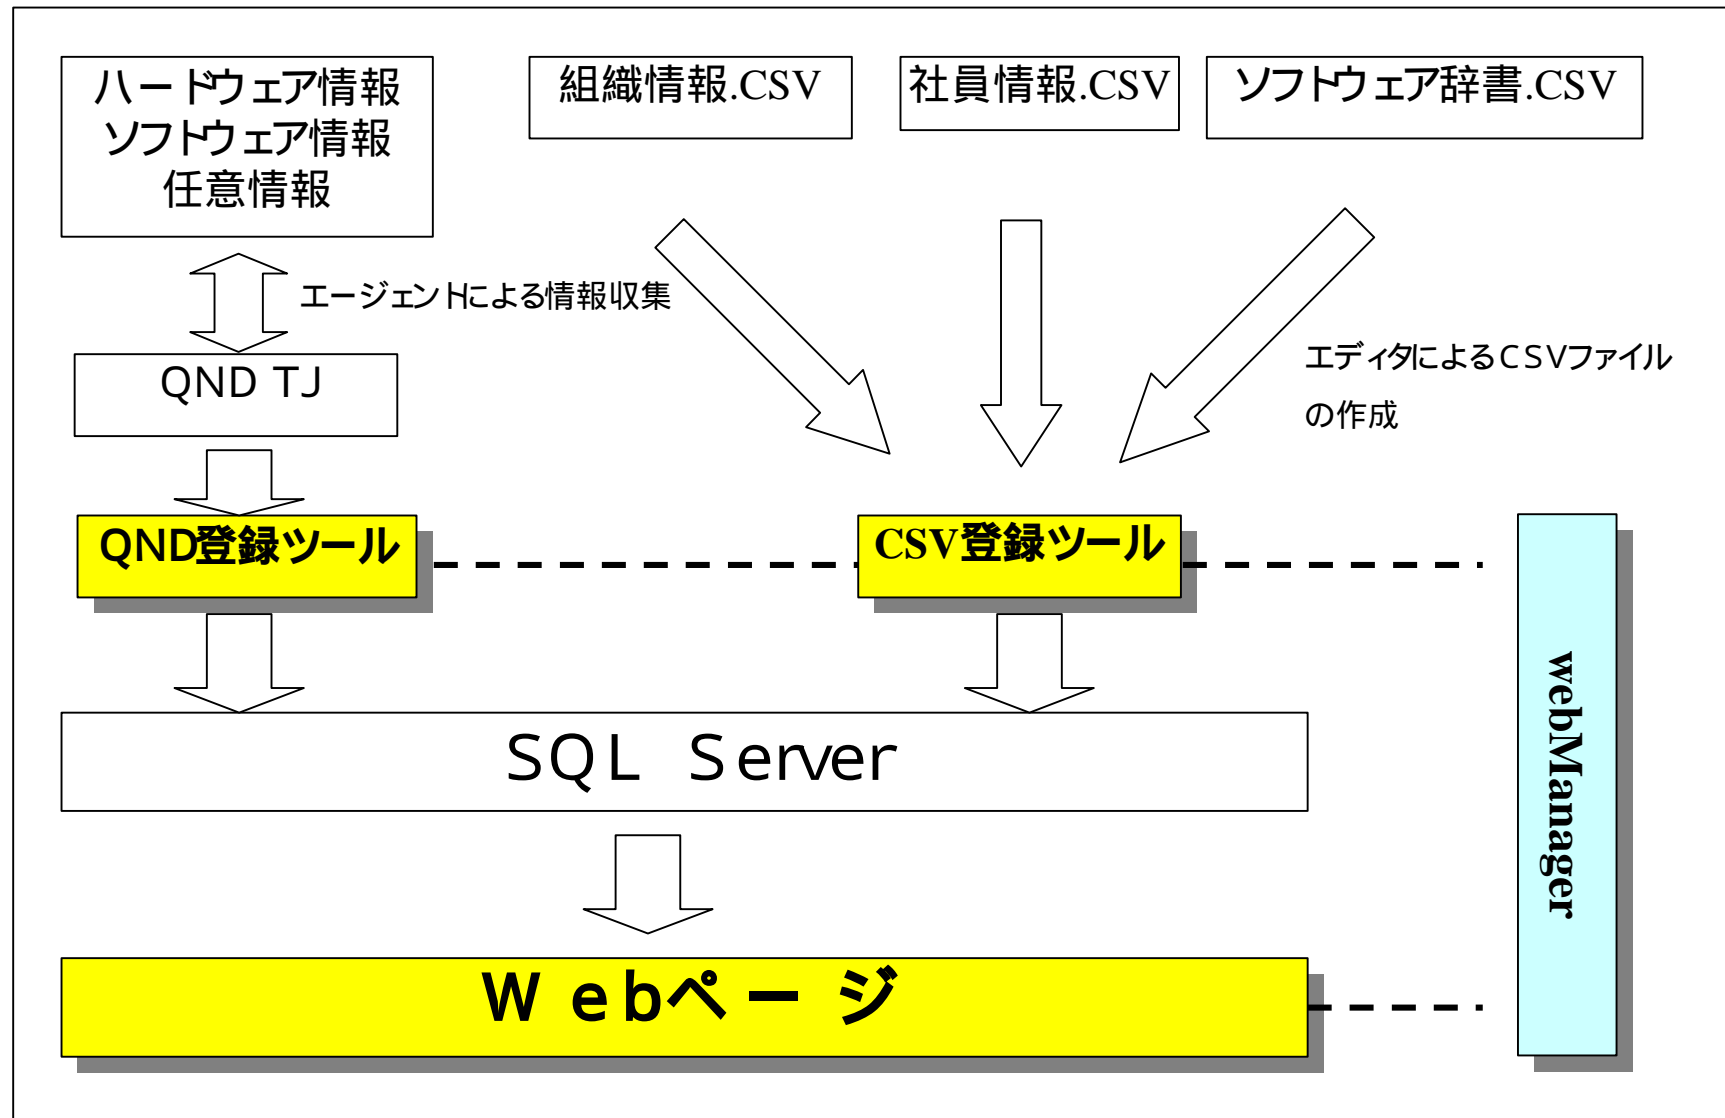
ハードウェア情報
ソフトウェア情報
任意情報

組織情報.CSV

社員情報.CSV

ソフトウェア辞書.CSV

エージェントによる情報収集

QND TJ

エディタによるCSVファイルの作成

QND登録ツール

CSV登録ツール

webManager

SQL Server

Webページ